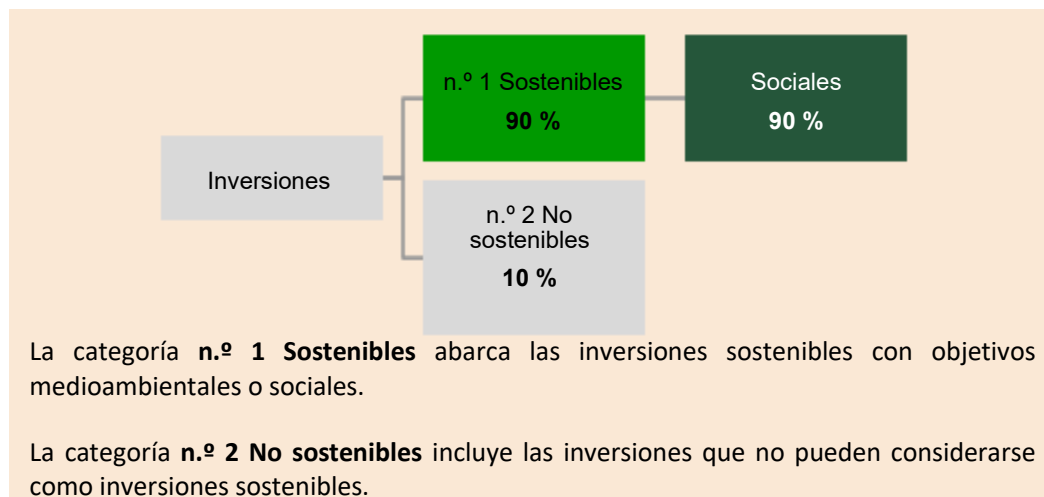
n.º 1 Sostenibles
**90 %**

Sociales
**90 %**

Inversiones

n.º 2 No sostenibles
**10 %**

La categoría **n.º 1 Sostenibles** abarca las inversiones sostenibles con objetivos medioambientales o sociales.

La categoría **n.º 2 No sostenibles** incluye las inversiones que no pueden considerarse como inversiones sostenibles.